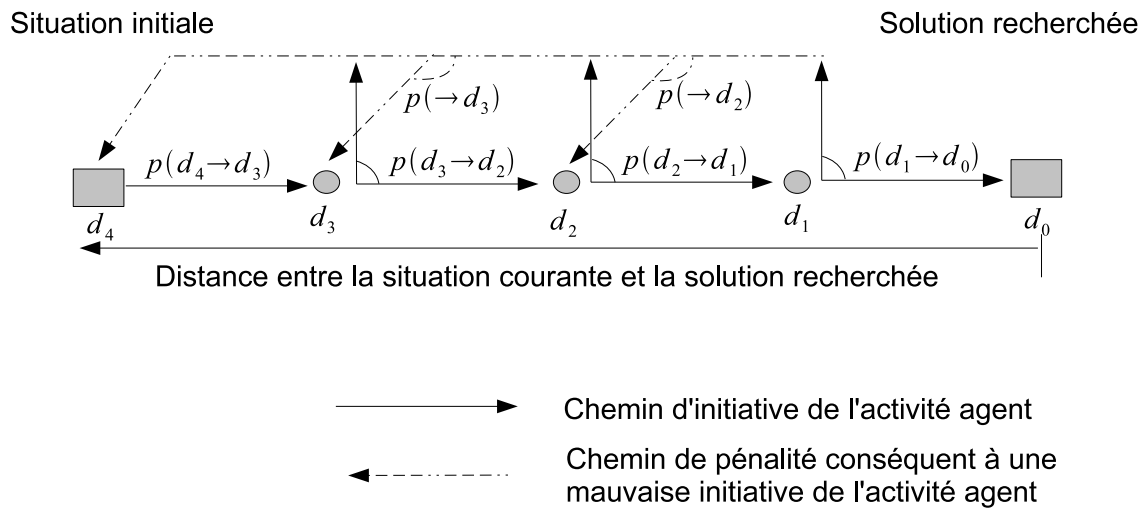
Situation initiale

Solution recherchée

$\bar{p}(\rightarrow d_3)$

$\bar{p}(\rightarrow d_2)$

$p(d_4 \rightarrow d_3)$

$p(d_3 \rightarrow d_2)$

$p(d_2 \rightarrow d_1)$

$p(d_1 \rightarrow d_0)$

$d_4$

$d_3$

$d_2$

$d_1$

$d_0$

Distance entre la situation courante et la solution recherchée

Chemin d'initiative de l'activité agent

Chemin de pénalité conséquent à une mauvaise initiative de l'activité agent